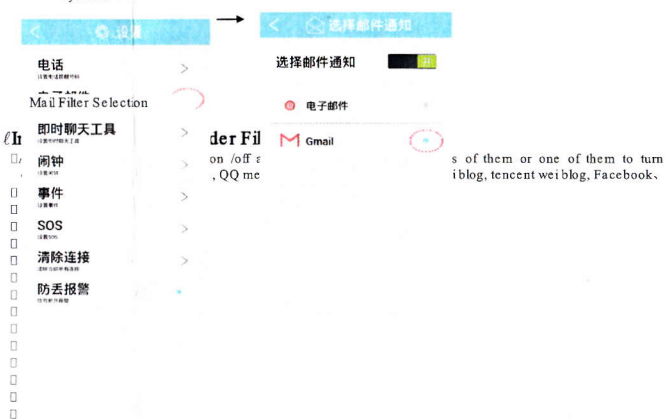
设置

电话
设置电话提醒

Mail Filter Selection

即时聊天工具
设置即时聊天工具

闹钟
设置闹钟

事件
设置事件

SOS
设置SOS

清除连接
清除当前所有连接

防丢报警
防丢失报警

选择邮件通知

选择邮件通知

电子邮件

Gmail

der Fil

on /off a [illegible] s of them or one of them to turn

, QQ me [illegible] i blog, tencent wei blog, Facebook、